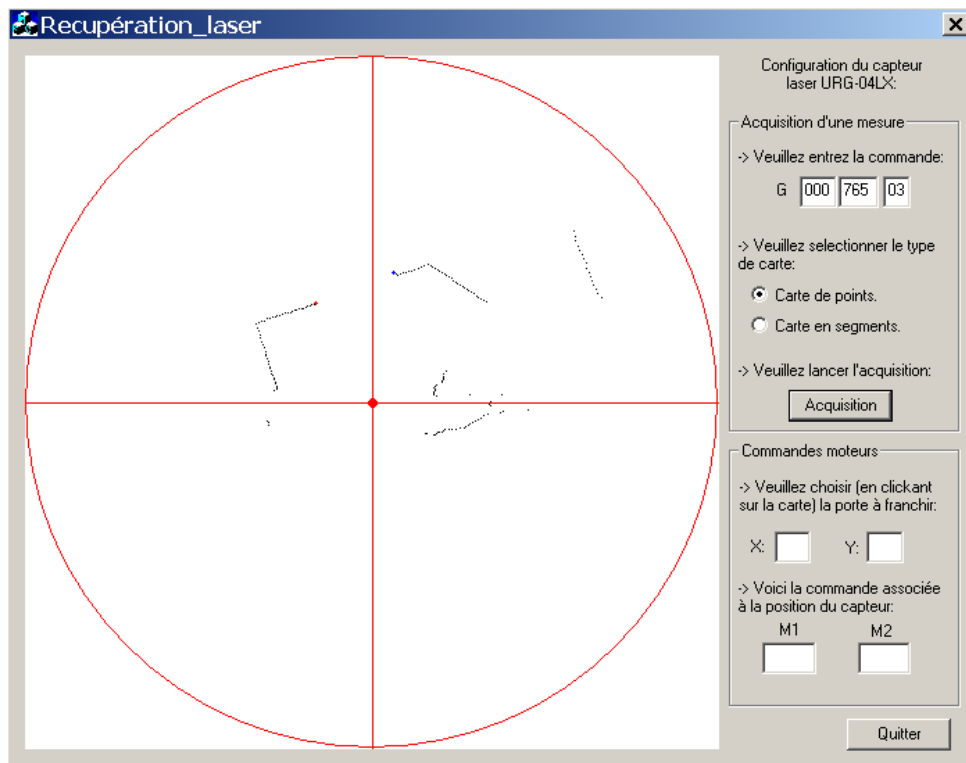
Recupération_laser

Configuration du capteur laser URG-04LX:

Acquisition d'une mesure

-> Veuillez entrez la commande:

G 000 765 03

-> Veuillez selectionner le type de carte:

Carte de points.

Carte en segments.

-> Veuillez lancer l'acquisition:

Acquisition

Commandes moteurs

-> Veuillez choisir (en clickant sur la carte) la porte à franchir:

X: Y:

-> Voici la commande associée à la position du capteur:

M1 M2

Quitter